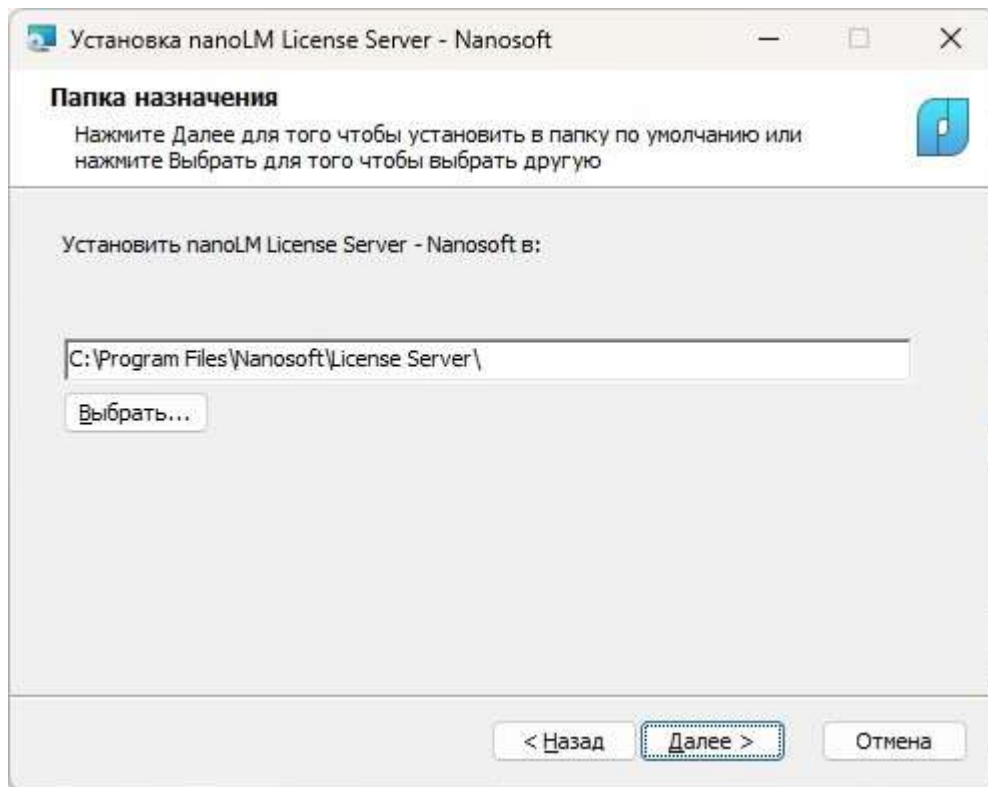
Установка nanoLM License Server - Nanosoft

Папка назначения

Нажмите Далее для того чтобы установить в папку по умолчанию или нажмите Выбрать для того чтобы выбрать другую

Установить nanoLM License Server - Nanosoft в:

C:\Program Files\Nanosoft\License Server\

Выбрать...

< Назад

Далее >

Отмена